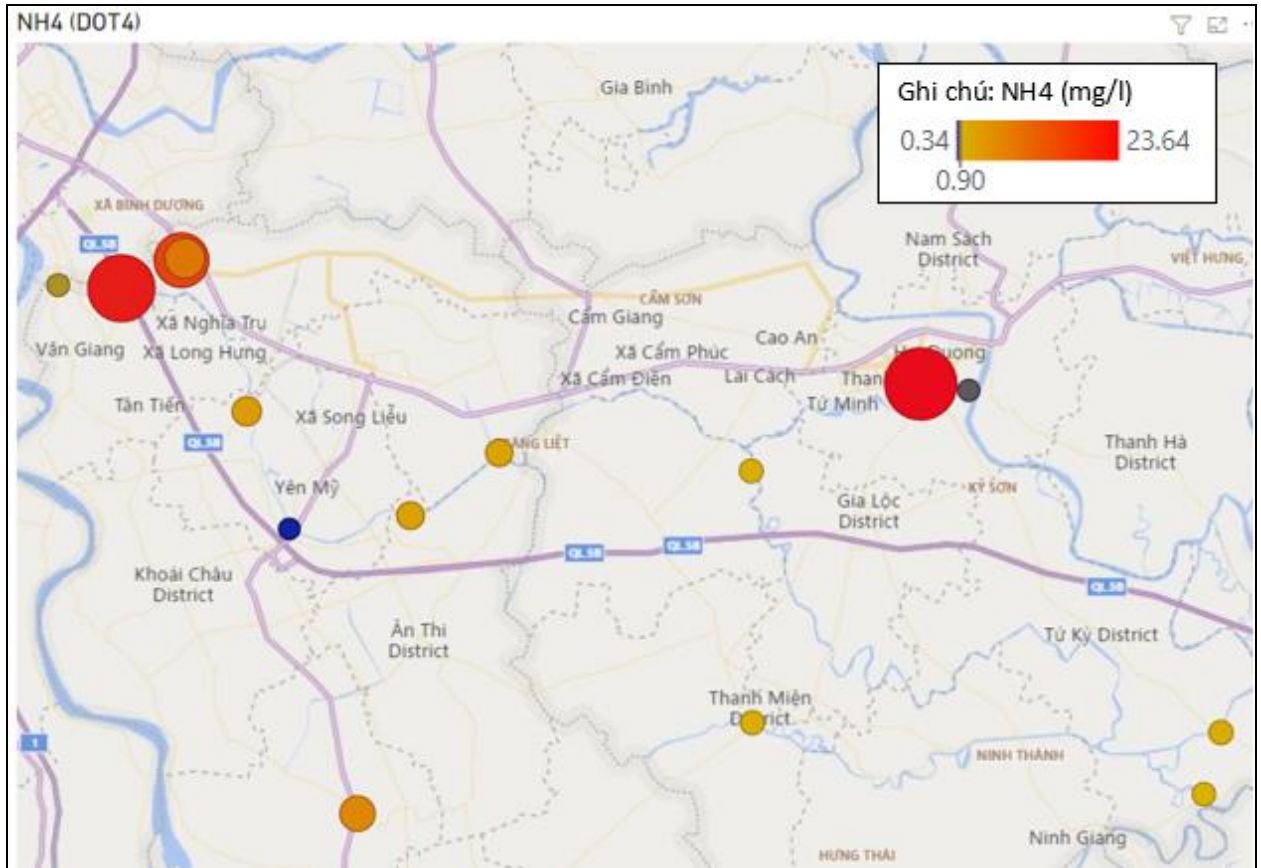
NH4 (DOT4)

Ghi chú: NH4 (mg/l)
0.34
23.64
0.90

Gia Bình
XÃ BÌNH DƯƠNG
QL5B
Nam Sách District
VIỆT HƯNG
CẨM SƠN
Cẩm Giang
Xã Nghĩa Trụ
Cao An
Văn Giang
Xã Long Hưng
Xã Cẩm Phúc
Hải Dương
Xã Cẩm Điền
Lai Cách
Than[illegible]
Tân Tiến
Tứ Minh
Xã Song Liễu
QL5B
Thanh Hà District
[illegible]NG LIỆT
Yên Mỹ
KỲ SƠN
Gia Lộc District
QL5B
QL5B
Khoái Châu District
QL5B
Tứ Kỳ District
Ân Thi District
Thanh Miện District
1
NINH THÀNH
Ninh Giang
HƯNG THÁI